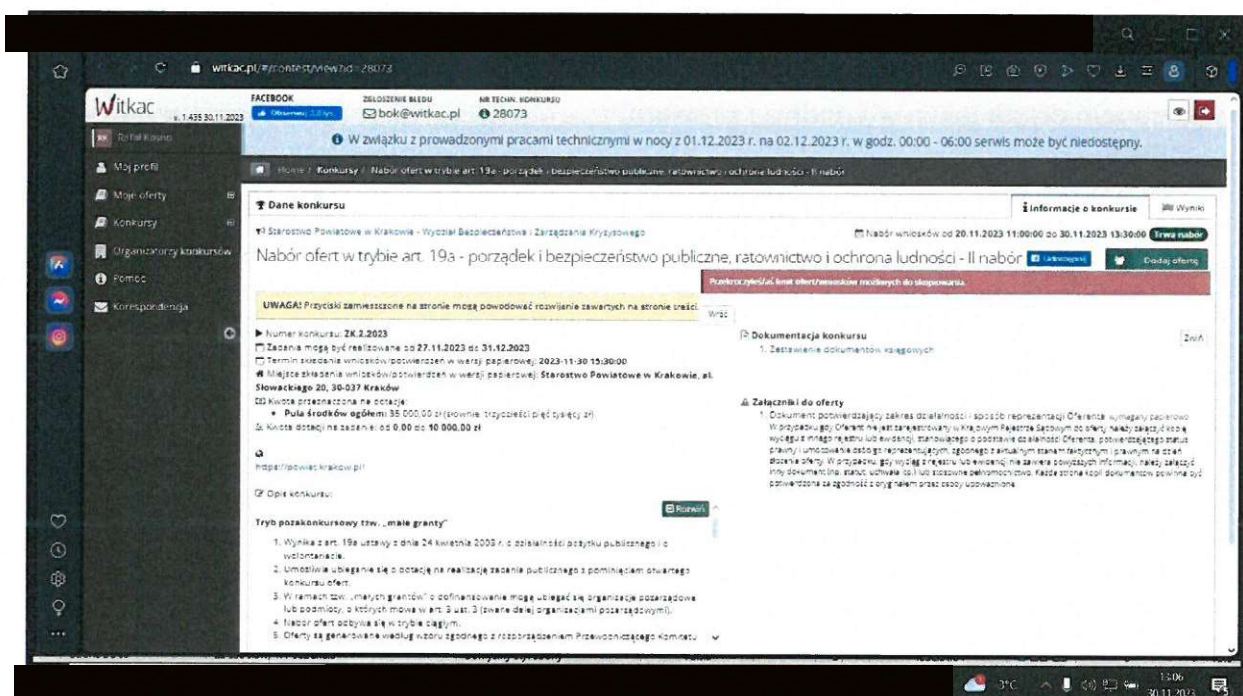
witkac.pl/#/contest/view?id=28073

Witkac v.1.435 30.11.2023

FACEBOOK
Obserwuj 2,2 tys.

ZGŁOSZENIE BŁĘDU
bok@witkac.pl

NR TECHN. KONKURSU
28073

W związku z prowadzonymi pracami technicznymi w nocy z 01.12.2023 r. na 02.12.2023 r. w godz. 00:00 - 06:00 serwis może być niedostępny.

Rafał Kasno
Mój profil
Moje oferty
Konkursy
Organizatorzy konkursów
Pomoc
Korespondencja

Home / Konkursy / Nabór ofert w trybie art. 19a - porządek i bezpieczeństwo publiczne, ratownictwo i ochrona ludności - II nabór

Dane konkursu

Informacje o konkursie
Wyniki

Starostwo Powiatowe w Krakowie - Wydział Bezpieczeństwa i Zarządzania Kryzysowego

Nabór wniosków od 20.11.2023 11:00:00 do 30.11.2023 13:30:00 Trwa nabór

Nabór ofert w trybie art. 19a - porządek i bezpieczeństwo publiczne, ratownictwo i ochrona ludności - II nabór Udostępnij

Dodaj ofertę

Przekroczyłeś/aś limit ofert/wniosków możliwych do skopiowania.

UWAGA! Przyciski zamieszczone na stronie mogą powodować rozwijanie zawartych na stronie treści.

Wróć

Numer konkursu: ZK.2.2023
Zadania mogą być realizowane od 27.11.2023 do 31.12.2023
Termin składania wniosków/potwierdzeń w wersji papierowej: 2023-11-30 15:30:00
Miejsce składania wniosków/potwierdzeń w wersji papierowej: Starostwo Powiatowe w Krakowie, al. Słowackiego 20, 30-037 Kraków
Kwota przeznaczona na dotacje:
• Pula środków ogółem: 35 000,00 zł (słownie: trzydzieści pięć tysięcy zł)
Kwota dotacji na zadanie: od 0,00 do 10 000,00 zł

https://powiat.krakow.pl/

Opis konkursu:

Rozwiń

Tryb pozakonkursowy tzw. „małe granty"

1. Wynika z art. 19a ustawy z dnia 24 kwietnia 2003 r. o działalności pożytku publicznego i o wolontariacie.
2. Umożliwia ubieganie się o dotację na realizację zadania publicznego z pominięciem otwartego konkursu ofert.
3. W ramach tzw. „małych grantów" o dofinansowanie mogą ubiegać się organizacje pozarządowe lub podmioty, o których mowa w art. 3 ust. 3 (zwane dalej organizacjami pozarządowymi).
4. Nabór ofert odbywa się w trybie ciągłym.
5. Oferty są generowane według wzoru zgodnego z rozporządzeniem Przewodniczącego Komitetu

Dokumentacja konkursu
Zwiń
1. Zestawienie dokumentów księgowych

Załączniki do oferty
1. Dokument potwierdzający zakres działalności i sposób reprezentacji Oferenta wymagany papierowo
W przypadku gdy Oferent nie jest zarejestrowany w Krajowym Rejestrze Sądowym do oferty należy załączyć kopię wyciągu z innego rejestru lub ewidencji, stanowiącego o podstawie działalności Oferenta, potwierdzającego status prawny i umocowanie osób/osoby reprezentujących, zgodnego z aktualnym stanem faktycznym i prawnym na dzień złożenia oferty. W przypadku, gdy wyciąg z rejestru lub ewidencji nie zawiera powyższych informacji, należy załączyć inny dokument (np. statut, uchwała, itp.) lub stosowne pełnomocnictwo. Każda strona kopii dokumentów powinna być potwierdzona za zgodność z oryginałem przez osoby upoważnione.

3°C
13:06
30.11.2023